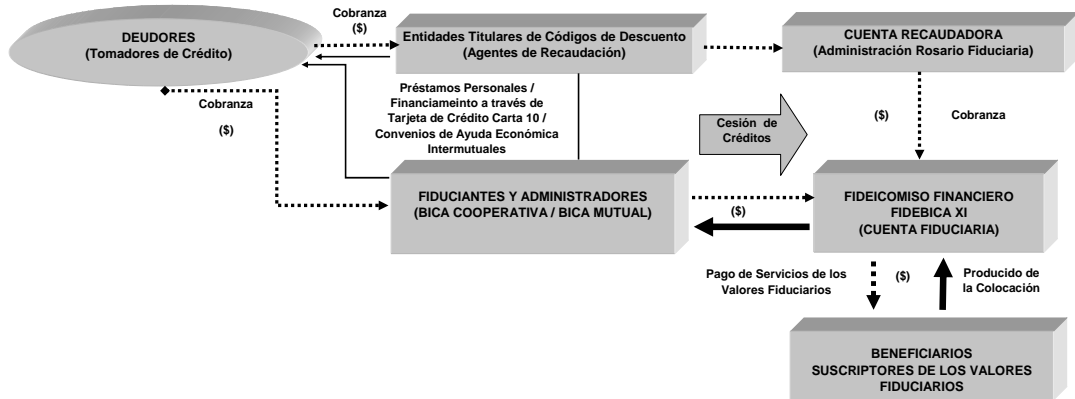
DEUDORES
(Tomadores de Crédito)

Cobranza
($)

Entidades Titulares de Códigos de Descuento
(Agentes de Recaudación)

CUENTA RECAUDADORA
(Administración Rosario Fiduciaria)

Cobranza

($)

Préstamos Personales / Financiameinto a través de Tarjeta de Crédito Carta 10 / Convenios de Ayuda Económica Intermutuales

Cesión de Créditos

($)

Cobranza

FIDUCIANTES Y ADMINISTRADORES
(BICA COOPERATIVA / BICA MUTUAL)

($)

FIDEICOMISO FINANCIERO
FIDEBICA XI
(CUENTA FIDUCIARIA)

Pago de Servicios de los Valores Fiduciarios

($)

Producido de la Colocación

BENEFICIARIOS
SUSCRIPTORES DE LOS VALORES FIDUCIARIOS